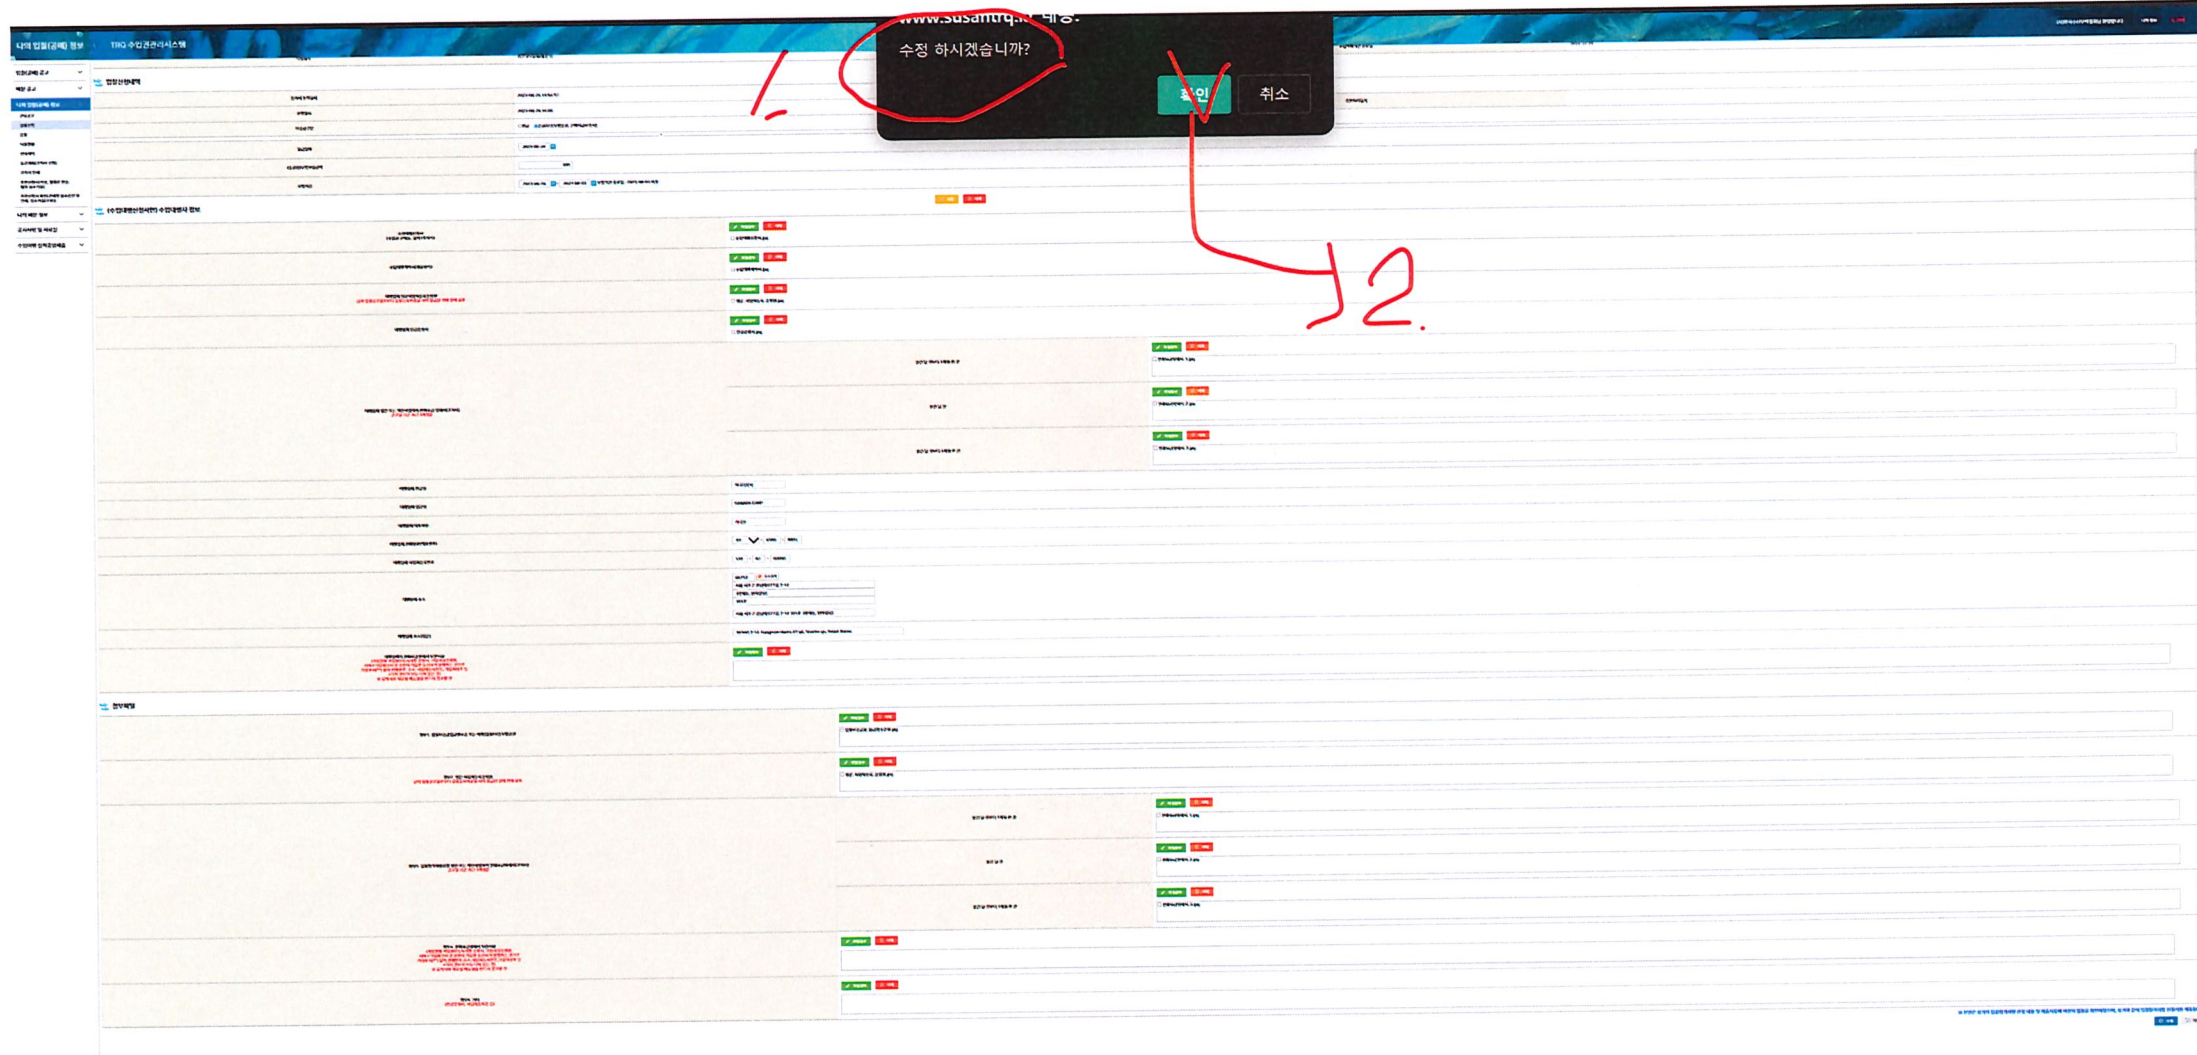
www.susantrq.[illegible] 내용:

수정 하시겠습니까?

확인

취소

1.

2.

나의 입찰(공매) 정보

TRQ 수입권관리시스템

입찰(공매) 공고

배정 공고

나의 입찰(공매) 정보

나의 배정 정보

공지사항 및 자료실

수입대행 업체조회/배율

입찰신청내역

(수입대행업신청서면) 수입대행사 정보

첨부파일

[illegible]